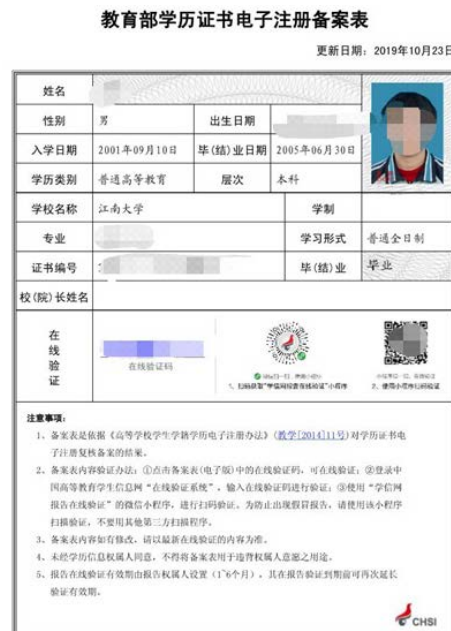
教育部学历证书电子注册备案表

更新日期：2019年10月23日

| 姓名 | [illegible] | | | |
|---|---|---|---|---|
| 性别 | 男 | 出生日期 | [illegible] | |
| 入学日期 | 2001年09月10日 | 毕(结)业日期 | 2005年06月30日 | |
| 学历类别 | 普通高等教育 | 层次 | 本科 | |
| 学校名称 | 江南大学 | | 学制 | |
| 专业 | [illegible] | | 学习形式 | 普通全日制 |
| 证书编号 | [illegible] | | 毕(结)业 | 毕业 |
| 校(院)长姓名 | | | | |
| 在线验证 | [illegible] 在线验证码 | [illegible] | | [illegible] |

注意事项：

1、备案表是依据《高等学校学生学籍学历电子注册办法》(教学[2014]11号)对学历证书电子注册复核备案的结果。

2、备案表内容验证办法：①点击备案表(电子版)中的在线验证码，可在线验证；②登录中国高等教育学生信息网"在线验证系统"，输入在线验证码进行验证；③使用"学信网报告在线验证"的微信小程序，进行扫码验证，为防止出现假冒报告，请使用该小程序扫描验证，不使用其他第三方扫描程序。

3、备案表内容如有修改，请以最新在线验证的内容为准。

4、未经学历信息权属人同意，不得将备案表用于违背权属人意愿之用途。

5、报告在线验证有效期由报告权属人设置（1~6个月），其在报告验证到期前可再次延长验证有效期。

CHSI